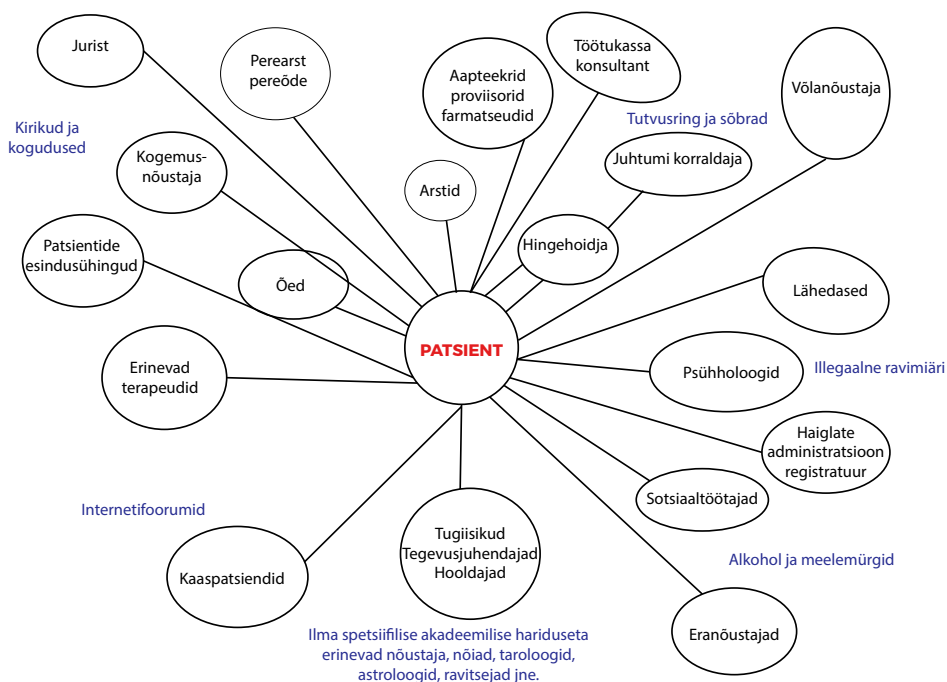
PATSIENT

Jurist

Perearst pereõde

Aapteekrid proviisorid farmatseudid

Töötukassa konsultant

Võlanõustaja

Kirikud ja kogudused

Tutvusring ja sõbrad

Kogemusnõustaja

Arstid

Juhtumi korraldaja

Hingehoidja

Patsientide esindusühingud

Õed

Lähedased

Erinevad terapeudid

Psühholoogid

Illegaalne ravimiäri

Haiglate administratsioon registratuur

Sotsiaaltöötajad

Internetifoorumid

Kaaspatsiendid

Tugiisikud Tegevusjuhendajad Hooldajad

Alkohol ja meelemürgid

Eranõustajad

Ilma spetsiifilise akadeemilise hariduseta erinevad nõustaja, nõiad, taroloogid, astroloogid, ravitsejad jne.